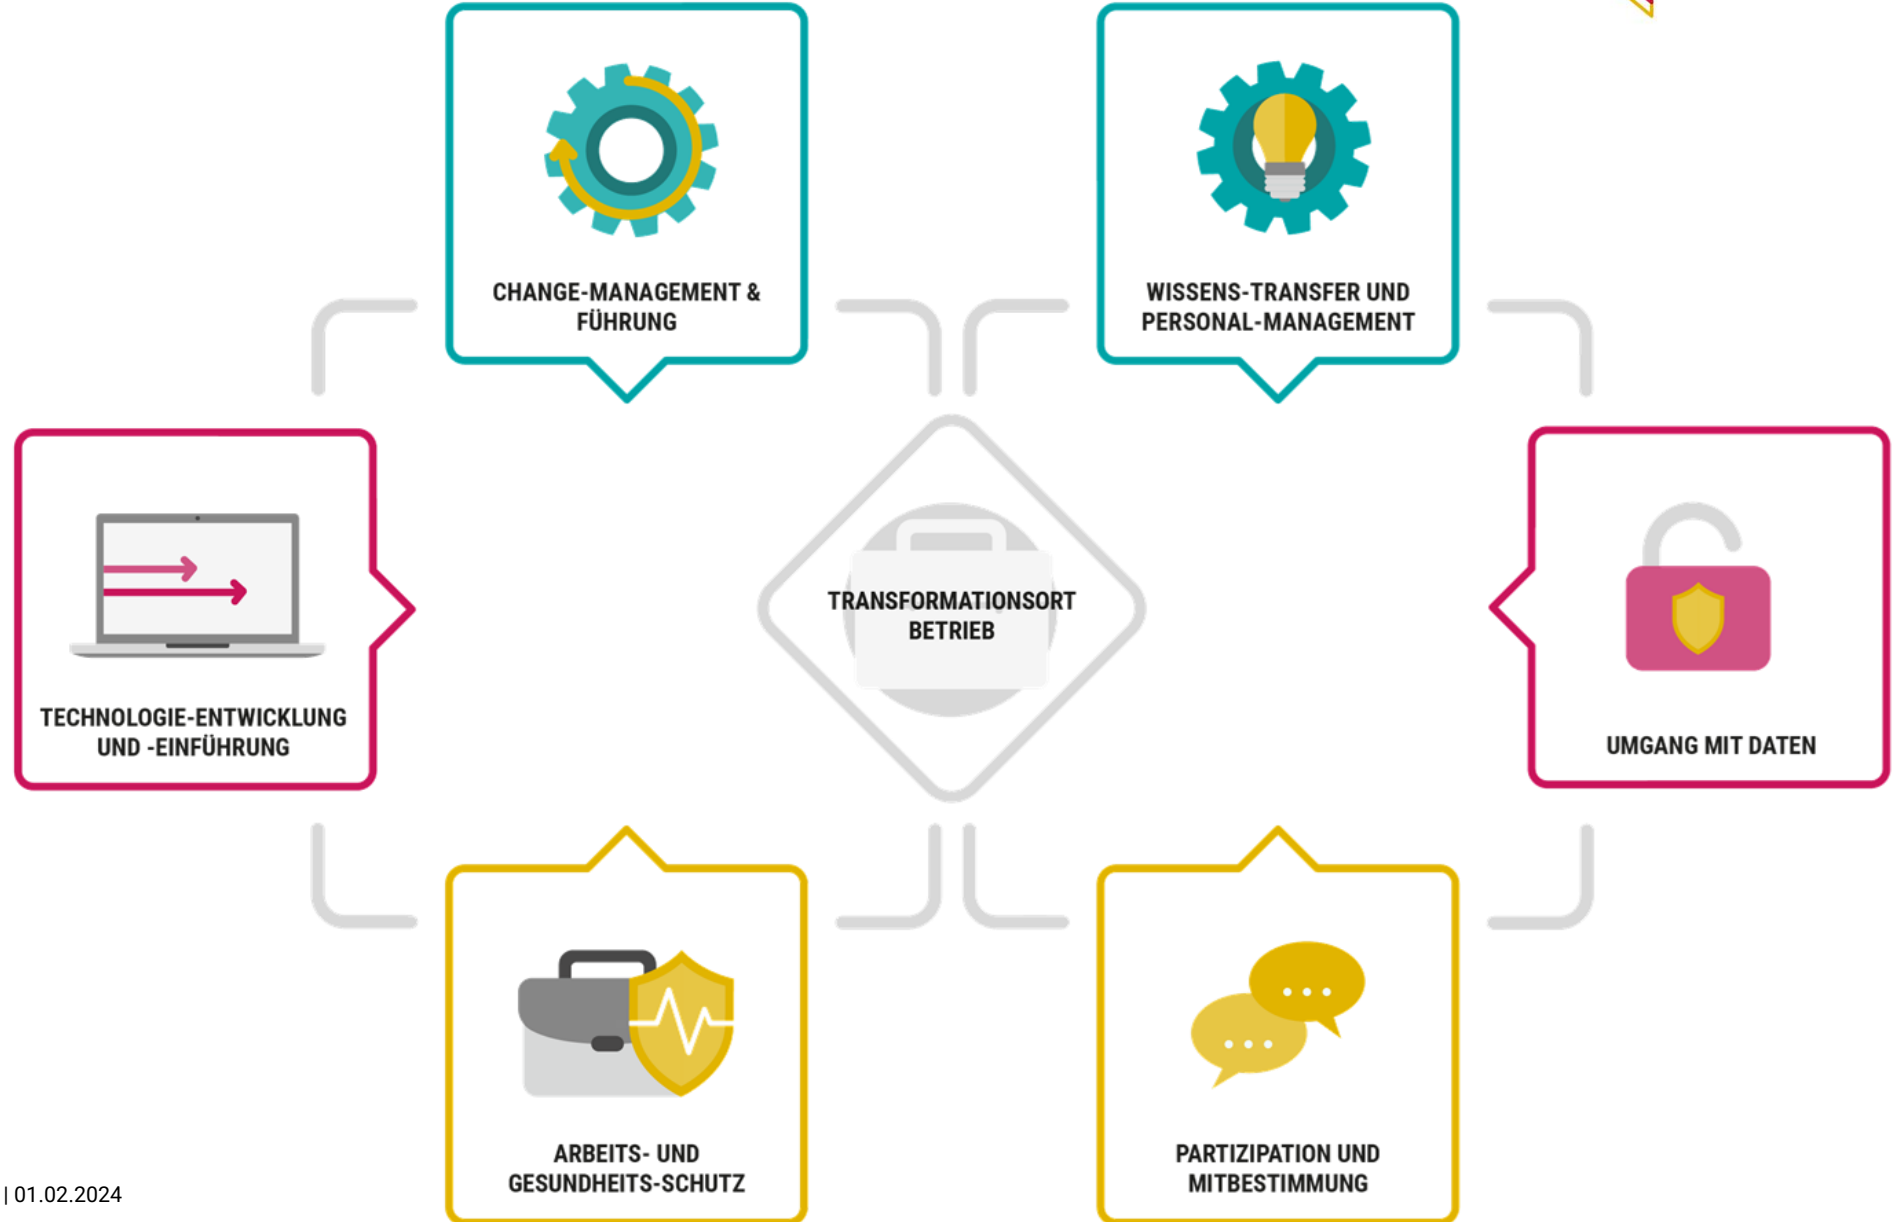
CHANGE-MANAGEMENT & FÜHRUNG

WISSENS-TRANSFER UND PERSONAL-MANAGEMENT

TECHNOLOGIE-ENTWICKLUNG UND -EINFÜHRUNG

TRANSFORMATIONSORT BETRIEB

UMGANG MIT DATEN

ARBEITS- UND GESUNDHEITS-SCHUTZ

PARTIZIPATION UND MITBESTIMMUNG

| 01.02.2024